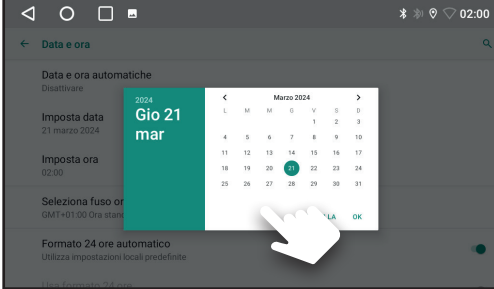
02:00

Data e ora

Data e ora automatiche
Disattivare

Imposta data
21 marzo 2024

Imposta ora
02:00

Seleziona fuso or
GMT+01:00 Ora stan

Formato 24 ore automatico
Utilizza impostazioni locali predefinite

2024
Gio 21
mar

Marzo 2024

| L | M | M | G | V | S | D |
|---|---|---|---|---|---|---|
| | | | | 1 | 2 | 3 |
| 4 | 5 | 6 | 7 | 8 | 9 | 10 |
| 11 | 12 | 13 | 14 | 15 | 16 | 17 |
| 18 | 19 | 20 | 21 | 22 | 23 | 24 |
| 25 | 26 | 27 | 28 | 29 | 30 | 31 |

LA OK